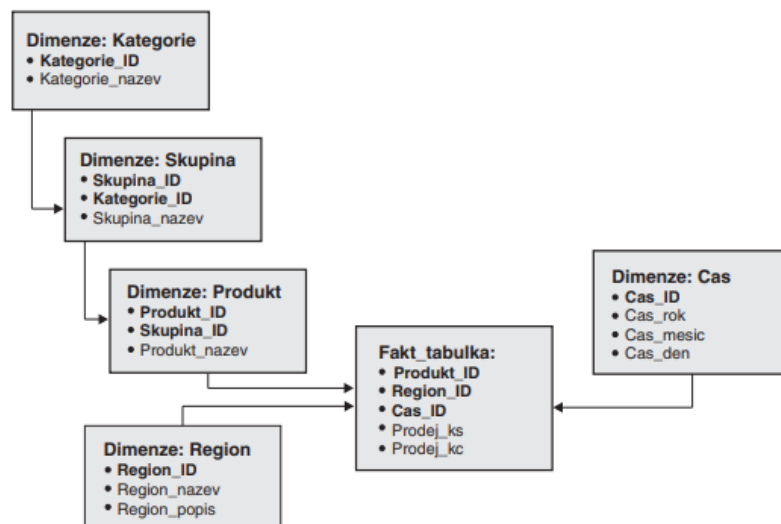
Dimenze: Kategorie
• Kategorie_ID
• Kategorie_nazev

Dimenze: Skupina
• Skupina_ID
• Kategorie_ID
• Skupina_nazev

Dimenze: Produkt
• Produkt_ID
• Skupina_ID
• Produkt_nazev

Dimenze: Cas
• Cas_ID
• Cas_rok
• Cas_mesic
• Cas_den

Fakt_tabulka:
• Produkt_ID
• Region_ID
• Cas_ID
• Prodej_ks
• Prodej_kc

Dimenze: Region
• Region_ID
• Region_nazev
• Region_popis